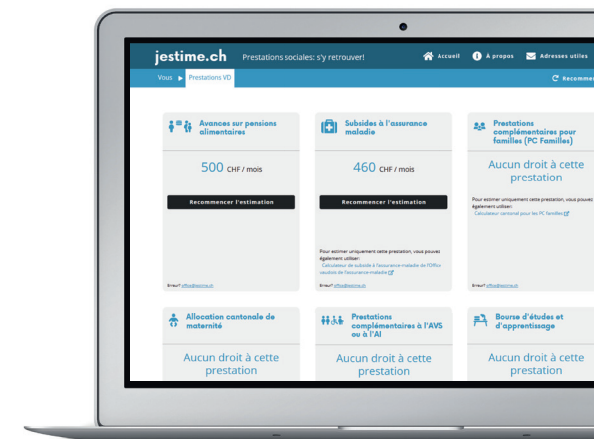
jestime.ch Prestations sociales: s'y retrouver!

Accueil À propos Adresses utiles

Vous ▶ Prestations VD

Recomme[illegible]

Avances sur pensions alimentaires

500 CHF / mois

Recommencer l'estimation

Erreur? office@jestime.ch

Subsides à l'assurance maladie

460 CHF / mois

Recommencer l'estimation

Pour estimer uniquement cette prestation, vous pouvez également utiliser:
Calculateur de subside à l'assurance-maladie de l'Office vaudois de l'assurance-maladie

Erreur? office@jestime.ch

Prestations complémentaires pour familles (PC Familles)

Aucun droit à cette prestation

Pour estimer uniquement cette prestation, vous pouvez également utiliser:
Calculateur cantonal pour les PC Familles

Erreur? office@jestime.ch

Allocation cantonale de maternité

Aucun droit à cette prestation

Prestations complémentaires à l'AVS ou à l'AI

Aucun droit à cette prestation

Bourse d'études et d'apprentissage

Aucun droit à cette prestation